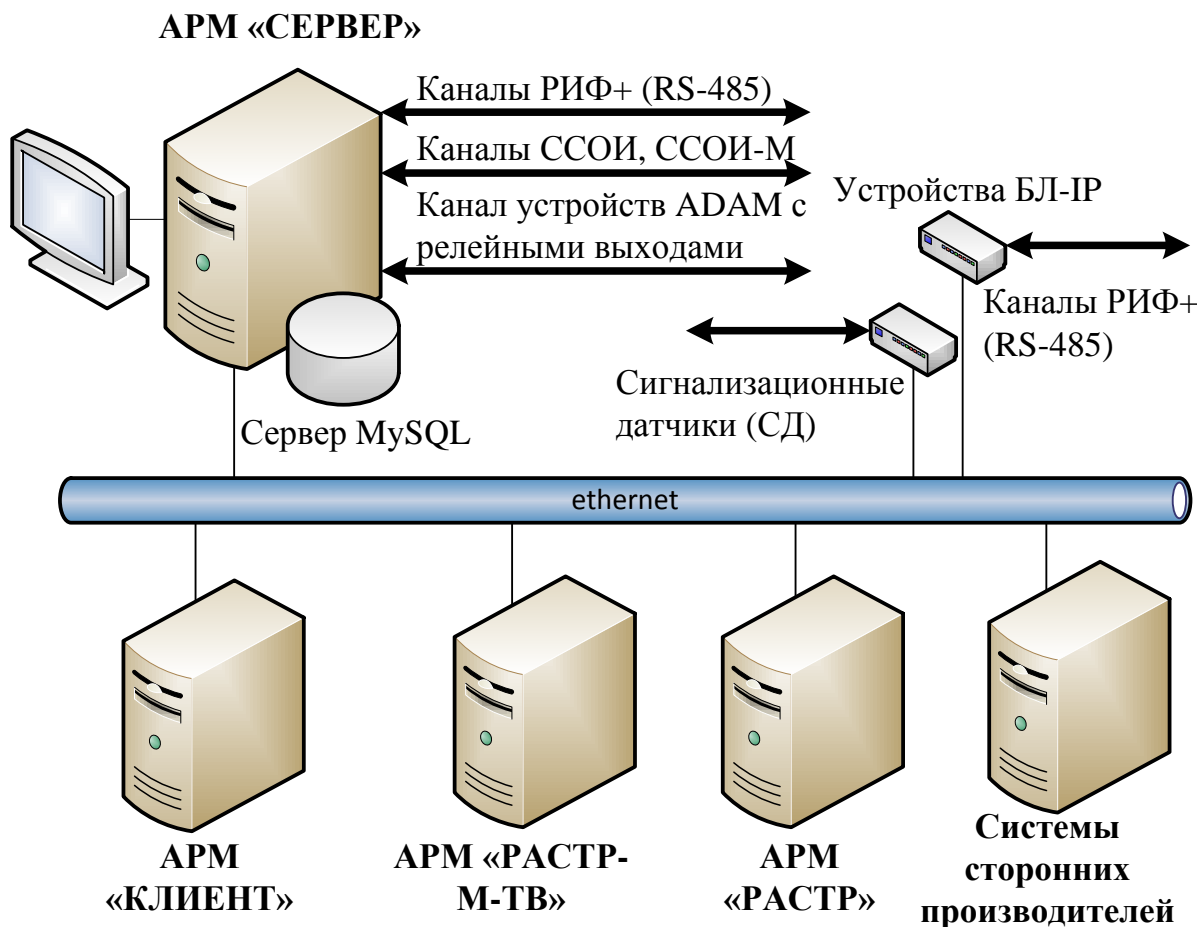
АРМ «СЕРВЕР»

Каналы РИФ+ (RS-485)

Каналы ССОИ, ССОИ-М

Канал устройств ADAM с релейными выходами

Устройства БЛ-IP

Каналы РИФ+ (RS-485)

Сигнализационные датчики (СД)

Сервер MySQL

ethernet

АРМ «КЛИЕНТ»

АРМ «РАСТР-М-ТВ»

АРМ «РАСТР»

Системы сторонних производителей